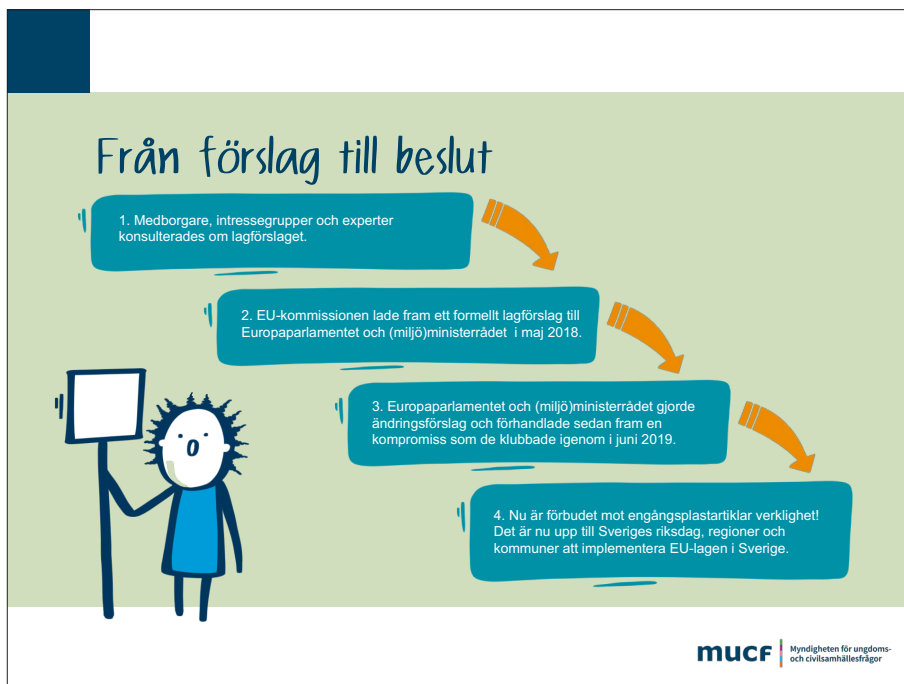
Från förslag till beslut

1. Medborgare, intressegrupper och experter konsulterades om lagförslaget.

2. EU-kommissionen lade fram ett formellt lagförslag till Europaparlamentet och (miljö)ministerrådet i maj 2018.

3. Europaparlamentet och (miljö)ministerrådet gjorde ändringsförslag och förhandlade sedan fram en kompromiss som de klubbade igenom i juni 2019.

4. Nu är förbudet mot engångsplastartiklar verklighet! Det är nu upp till Sveriges riksdag, regioner och kommuner att implementera EU-lagen i Sverige.

mucf Myndigheten för ungdoms- och civilsamhällesfrågor